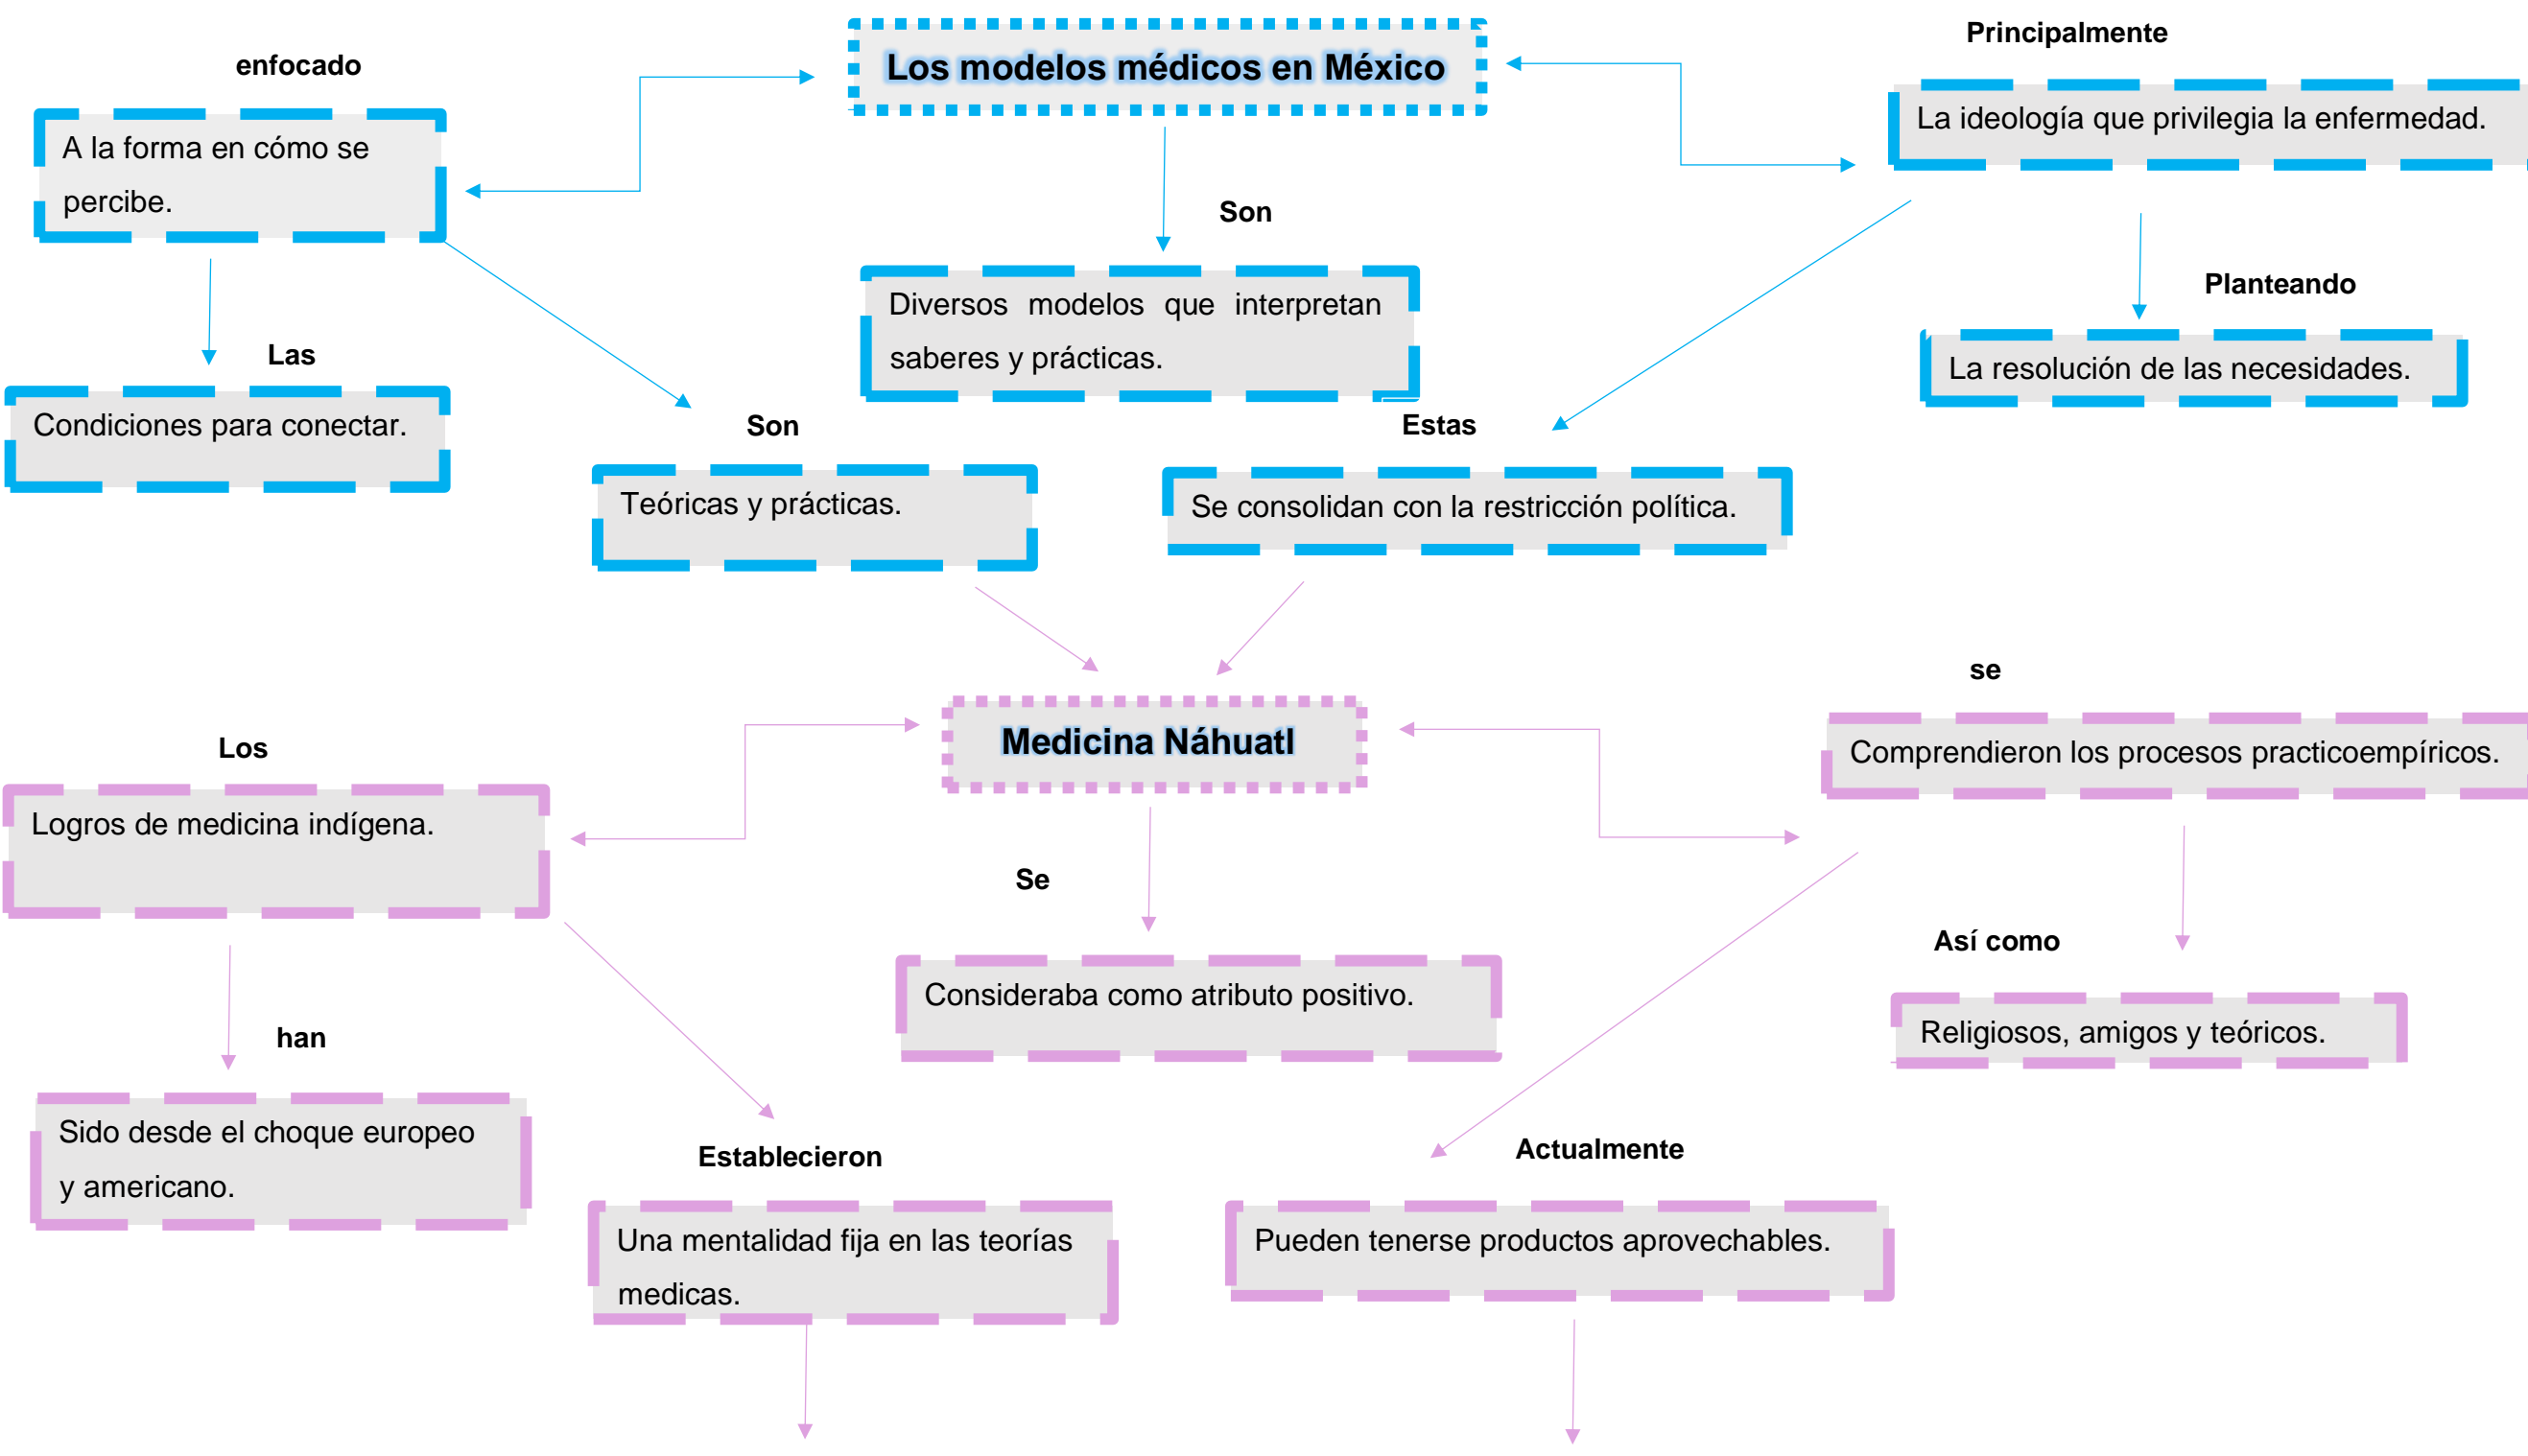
Los modelos médicos en México

enfocado

A la forma en cómo se percibe.

Principalmente

La ideología que privilegia la enfermedad.

Son

Diversos modelos que interpretan saberes y prácticas.

Planteando

La resolución de las necesidades.

Las

Condiciones para conectar.

Son

Teóricas y prácticas.

Estas

Se consolidan con la restricción política.

Medicina Náhuatl

Los

Logros de medicina indígena.

se

Comprendieron los procesos practicoempíricos.

Se

Consideraba como atributo positivo.

Así como

Religiosos, amigos y teóricos.

han

Sido desde el choque europeo y americano.

Establecieron

Una mentalidad fija en las teorías medicas.

Actualmente

Pueden tenerse productos aprovechables.